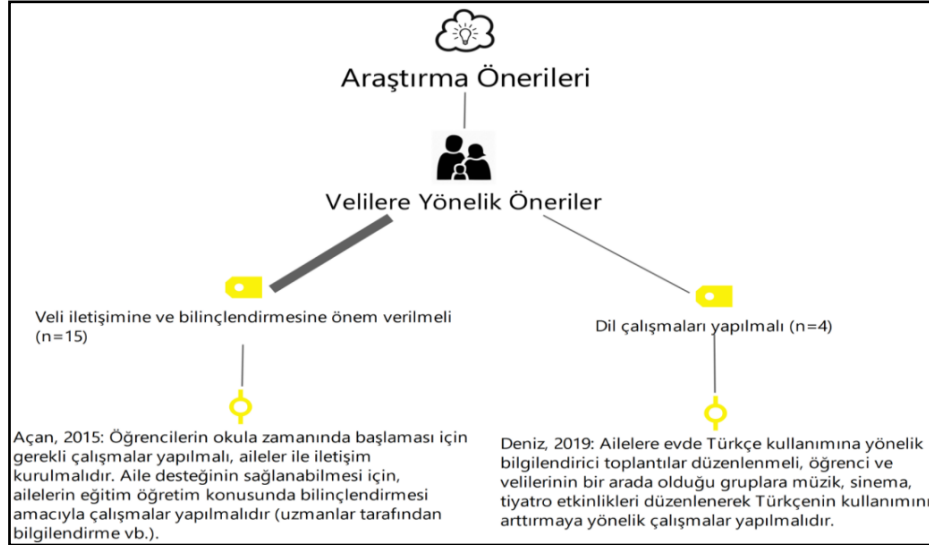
Araştırma Önerileri

Velilere Yönelik Öneriler

Veli iletişimine ve bilinçlendirmesine önem verilmeli (n=15)

Dil çalışmaları yapılmalı (n=4)

Açan, 2015: Öğrencilerin okula zamanında başlaması için gerekli çalışmalar yapılmalı, aileler ile iletişim kurulmalıdır. Aile desteğinin sağlanabilmesi için, ailelerin eğitim öğretim konusunda bilinçlendirmesi amacıyla çalışmalar yapılmalıdır (uzmanlar tarafından bilgilendirme vb.).

Deniz, 2019: Ailelere evde Türkçe kullanımına yönelik bilgilendirici toplantılar düzenlenmeli, öğrenci ve velilerinin bir arada olduğu gruplara müzik, sinema, tiyatro etkinlikleri düzenlenerek Türkçenin kullanımını arttırmaya yönelik çalışmalar yapılmalıdır.